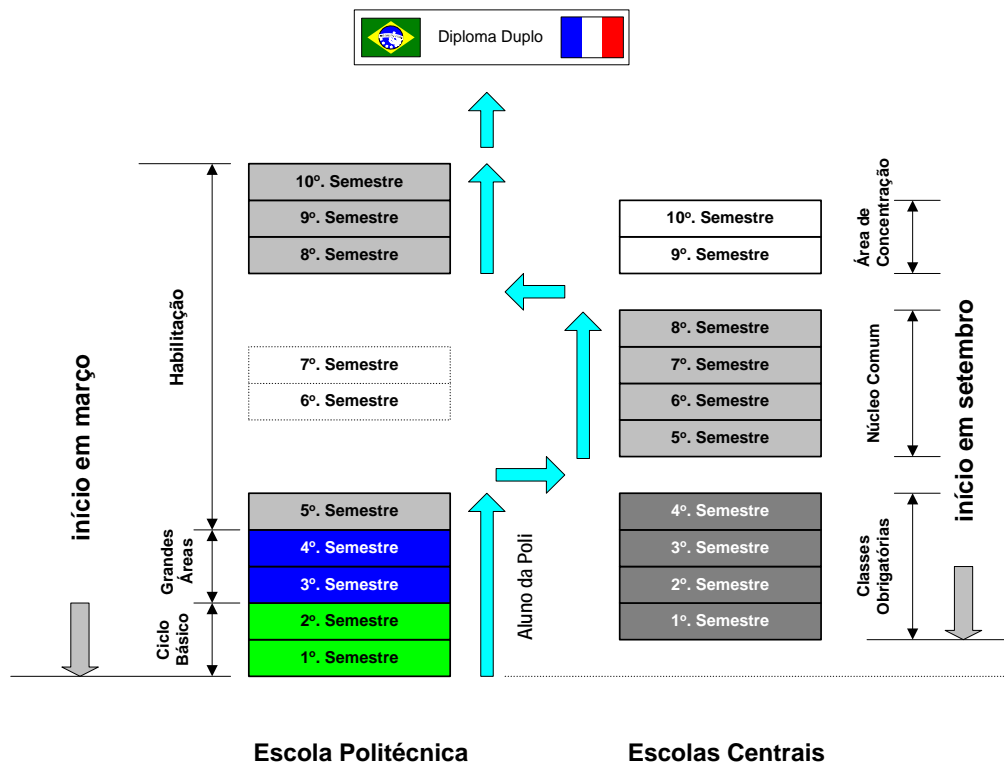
Diploma Duplo

10º. Semestre
9º. Semestre
8º. Semestre

7º. Semestre
6º. Semestre

5º. Semestre
4º. Semestre
3º. Semestre
2º. Semestre
1º. Semestre

Habilitação
Grandes Áreas
Ciclo Básico
início em março

Aluno da Poli

10º. Semestre
9º. Semestre

8º. Semestre
7º. Semestre
6º. Semestre
5º. Semestre

4º. Semestre
3º. Semestre
2º. Semestre
1º. Semestre

Área de Concentração
Núcleo Comum
Classes Obrigatórias
início em setembro

Escola Politécnica

Escolas Centrais